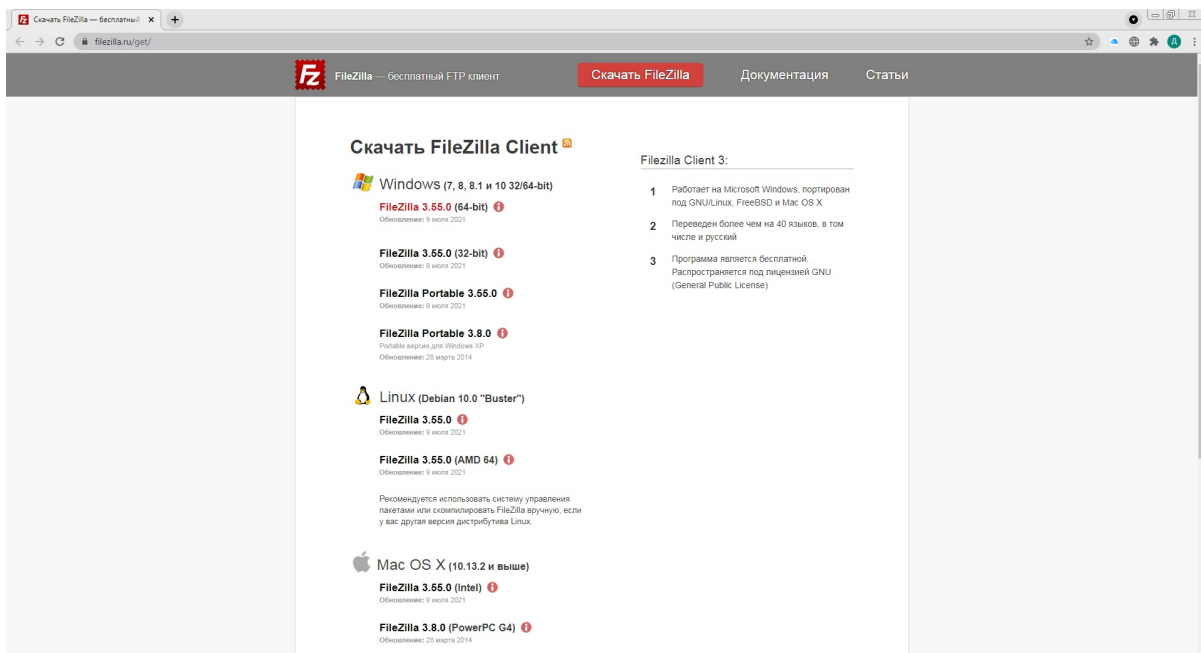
Скачать FileZilla — бесплатный ×

filezilla.ru/get/

FileZilla — бесплатный FTP клиент

Скачать FileZilla

Документация

Статьи

Скачать FileZilla Client

Windows (7, 8, 8.1 и 10 32/64-bit)

FileZilla 3.55.0 (64-bit)
Обновление: 9 июля 2021

FileZilla 3.55.0 (32-bit)
Обновление: 9 июля 2021

FileZilla Portable 3.55.0
Обновление: 9 июля 2021

FileZilla Portable 3.8.0
Portable версия для Windows XP
Обновление: 26 марта 2014

Linux (Debian 10.0 "Buster")

FileZilla 3.55.0
Обновление: 9 июля 2021

FileZilla 3.55.0 (AMD 64)
Обновление: 9 июля 2021

Рекомендуется использовать систему управления пакетами или скомпилировать FileZilla вручную, если у вас другая версия дистрибутива Linux.

Mac OS X (10.13.2 и выше)

FileZilla 3.55.0 (Intel)
Обновление: 9 июля 2021

FileZilla 3.8.0 (PowerPC G4)
Обновление: 26 марта 2014

Filezilla Client 3:

1 Работает на Microsoft Windows, портирован под GNU/Linux, FreeBSD и Mac OS X

2 Переведен более чем на 40 языков, в том числе и русский

3 Программа является бесплатной. Распространяется под лицензией GNU (General Public License)